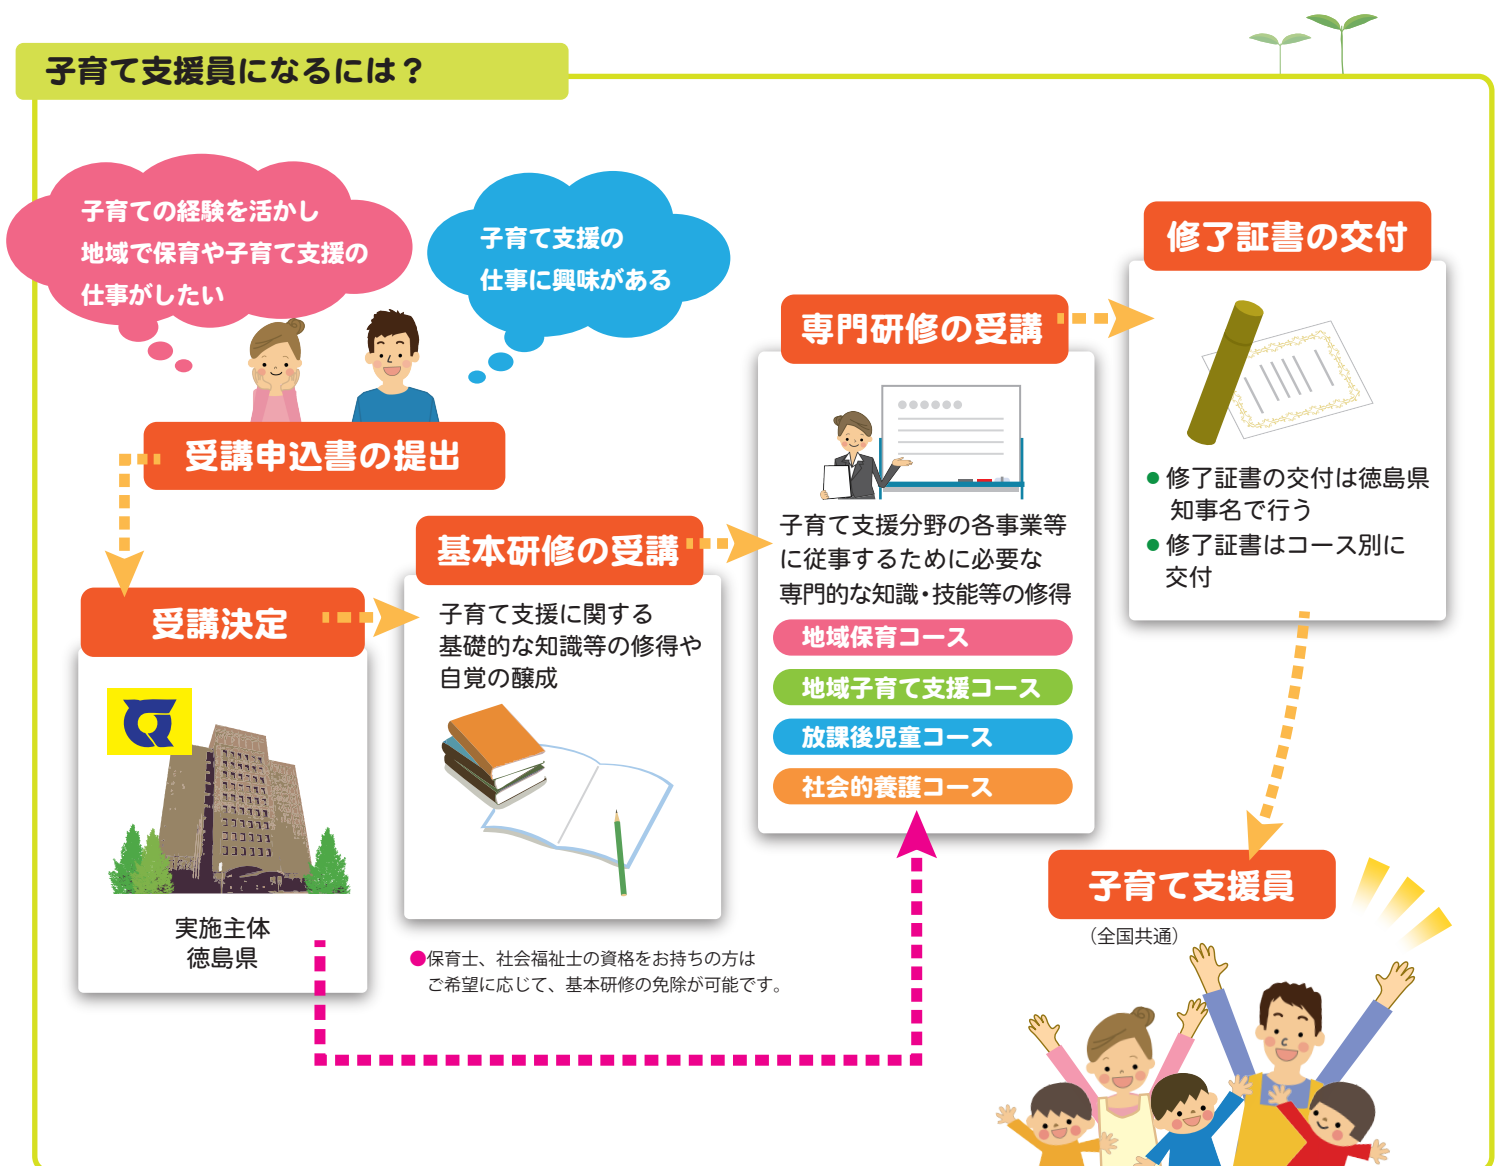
子育て支援員になるには？

子育ての経験を活かし
地域で保育や子育て支援の
仕事がしたい

子育て支援の
仕事に興味がある

受講申込書の提出

受講決定

実施主体
徳島県

基本研修の受講

子育て支援に関する
基礎的な知識等の修得や
自覚の醸成

●保育士、社会福祉士の資格をお持ちの方は
ご希望に応じて、基本研修の免除が可能です。

専門研修の受講

子育て支援分野の各事業等
に従事するために必要な
専門的な知識・技能等の修得

地域保育コース
地域子育て支援コース
放課後児童コース
社会的養護コース

修了証書の交付

●修了証書の交付は徳島県
知事名で行う
●修了証書はコース別に
交付

子育て支援員
（全国共通）